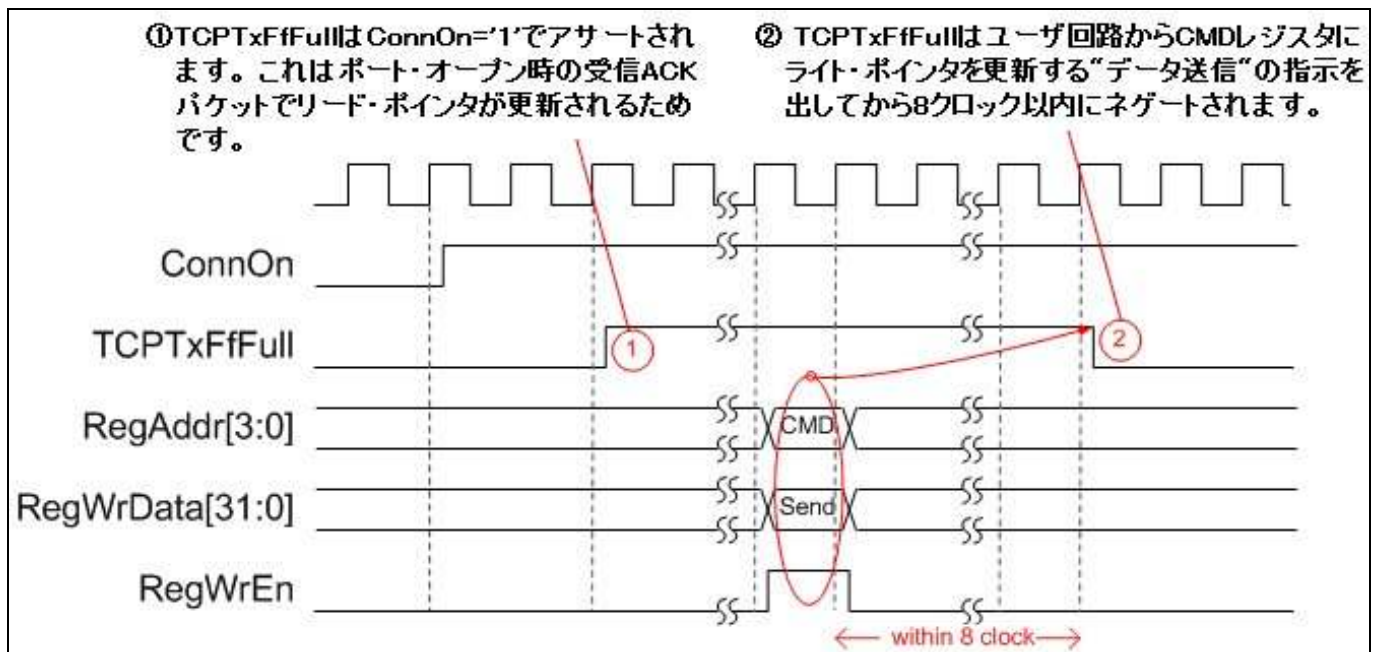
①TCPTxFfFullはConnOn='1'でアサートされます。これはポート・オープン時の受信ACKパケットでリード・ポインタが更新されるためです。

② TCPTxFfFullはユーザ回路からCMDレジスタにライト・ポインタを更新する"データ送信"の指示を出してから8クロック以内にネゲートされます。

ConnOn

TCPTxFfFull

1

2

RegAddr[3:0]

CMD

RegWrData[31:0]

Send

RegWrEn

← within 8 clock →